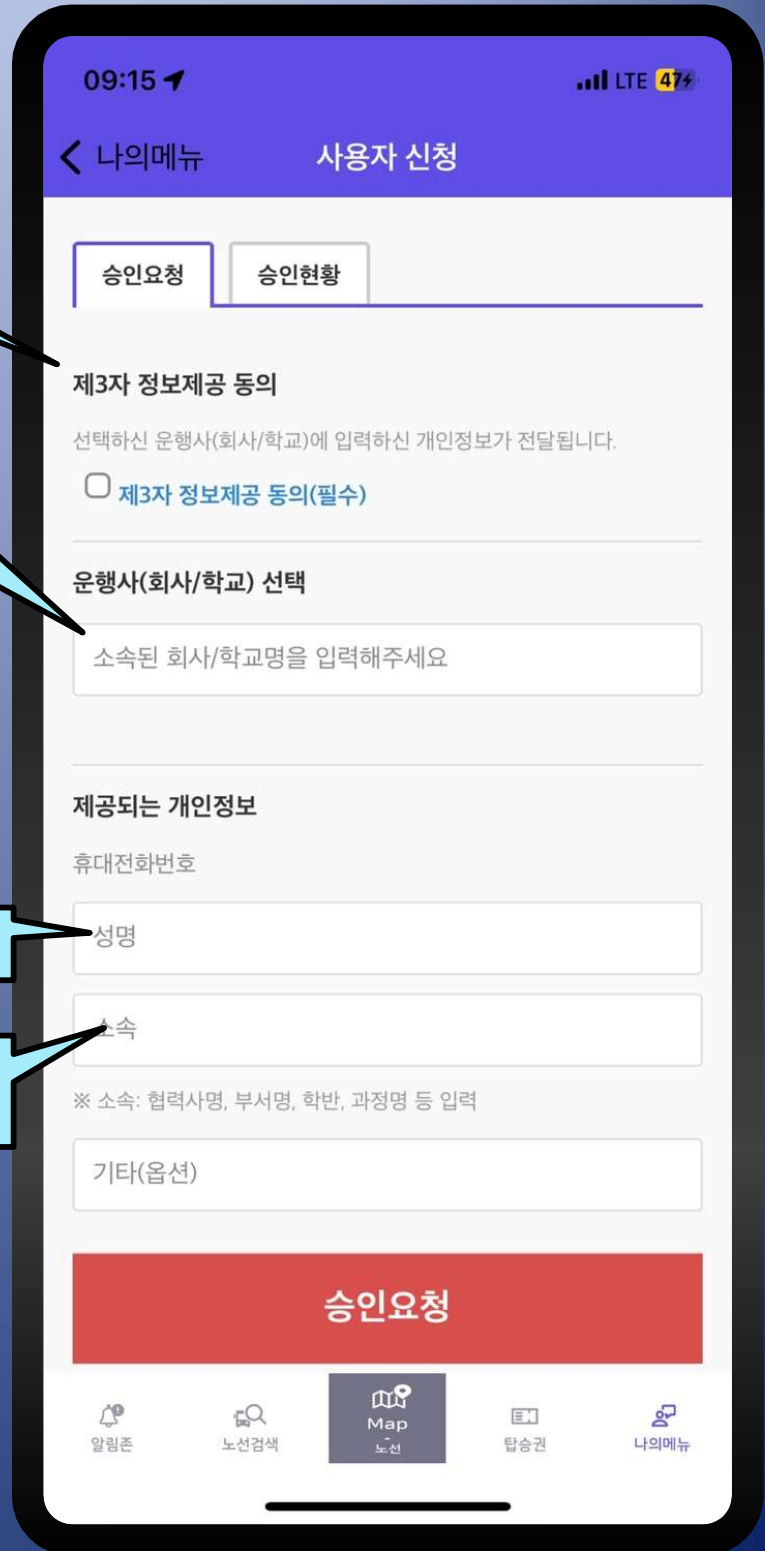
09:15
LTE 47

< 나의메뉴
사용자 신청

승인요청
승인현황

제3자 정보제공 동의

선택하신 운행사(회사/학교)에 입력하신 개인정보가 전달됩니다.

제3자 정보제공 동의(필수)

운행사(회사/학교) 선택

소속된 회사/학교명을 입력해주세요

제공되는 개인정보

휴대전화번호

성명

소속

※ 소속: 협력사명, 부서명, 학반, 과정명 등 입력

기타(옵션)

승인요청

알림존
노선검색
Map
노선
탑승권
나의메뉴